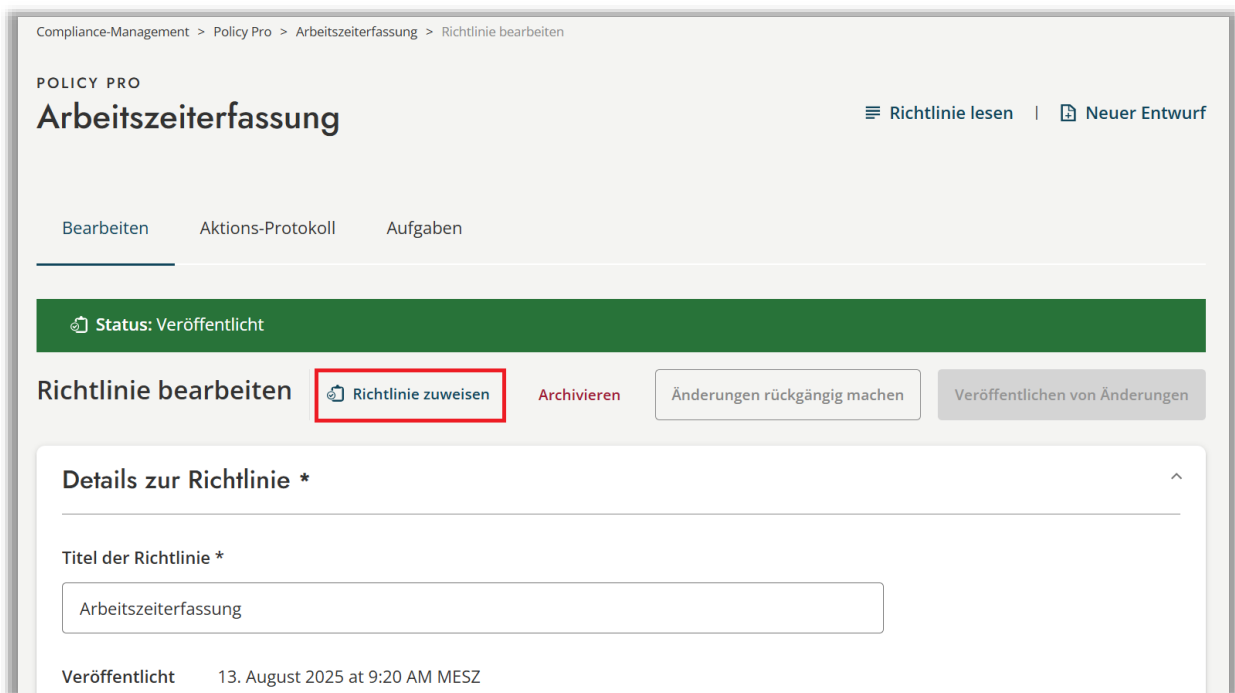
Compliance-Management > Policy Pro > Arbeitszeiterfassung > Richtlinie bearbeiten

POLICY PRO

Arbeitszeiterfassung

Richtlinie lesen | Neuer Entwurf

Bearbeiten Aktions-Protokoll Aufgaben

Status: Veröffentlicht

Richtlinie bearbeiten

Richtlinie zuweisen

Archivieren

Änderungen rückgängig machen

Veröffentlichen von Änderungen

Details zur Richtlinie *

Titel der Richtlinie *

Arbeitszeiterfassung

Veröffentlicht 13. August 2025 at 9:20 AM MESZ